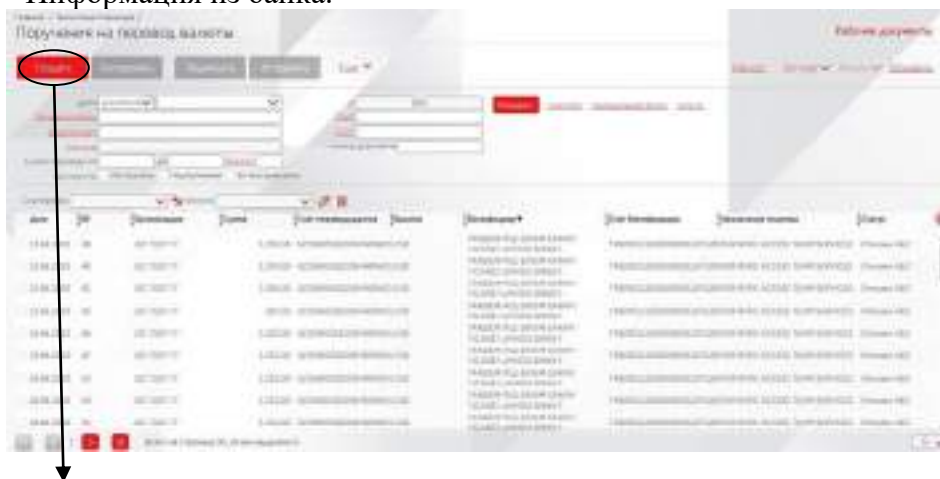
Информация из банка.

Поручение на перевод валюты

Рабочие документы

Ещё

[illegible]

| Дата | № | Получатель | Сумма | Счет плательщика | Валюта | Бенефициар | Счет бенефициара | Назначение платежа | Статус |
|---|---|---|---|---|---|---|---|---|---|
| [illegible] | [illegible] | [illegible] | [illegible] | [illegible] | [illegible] | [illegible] | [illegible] | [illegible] | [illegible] |